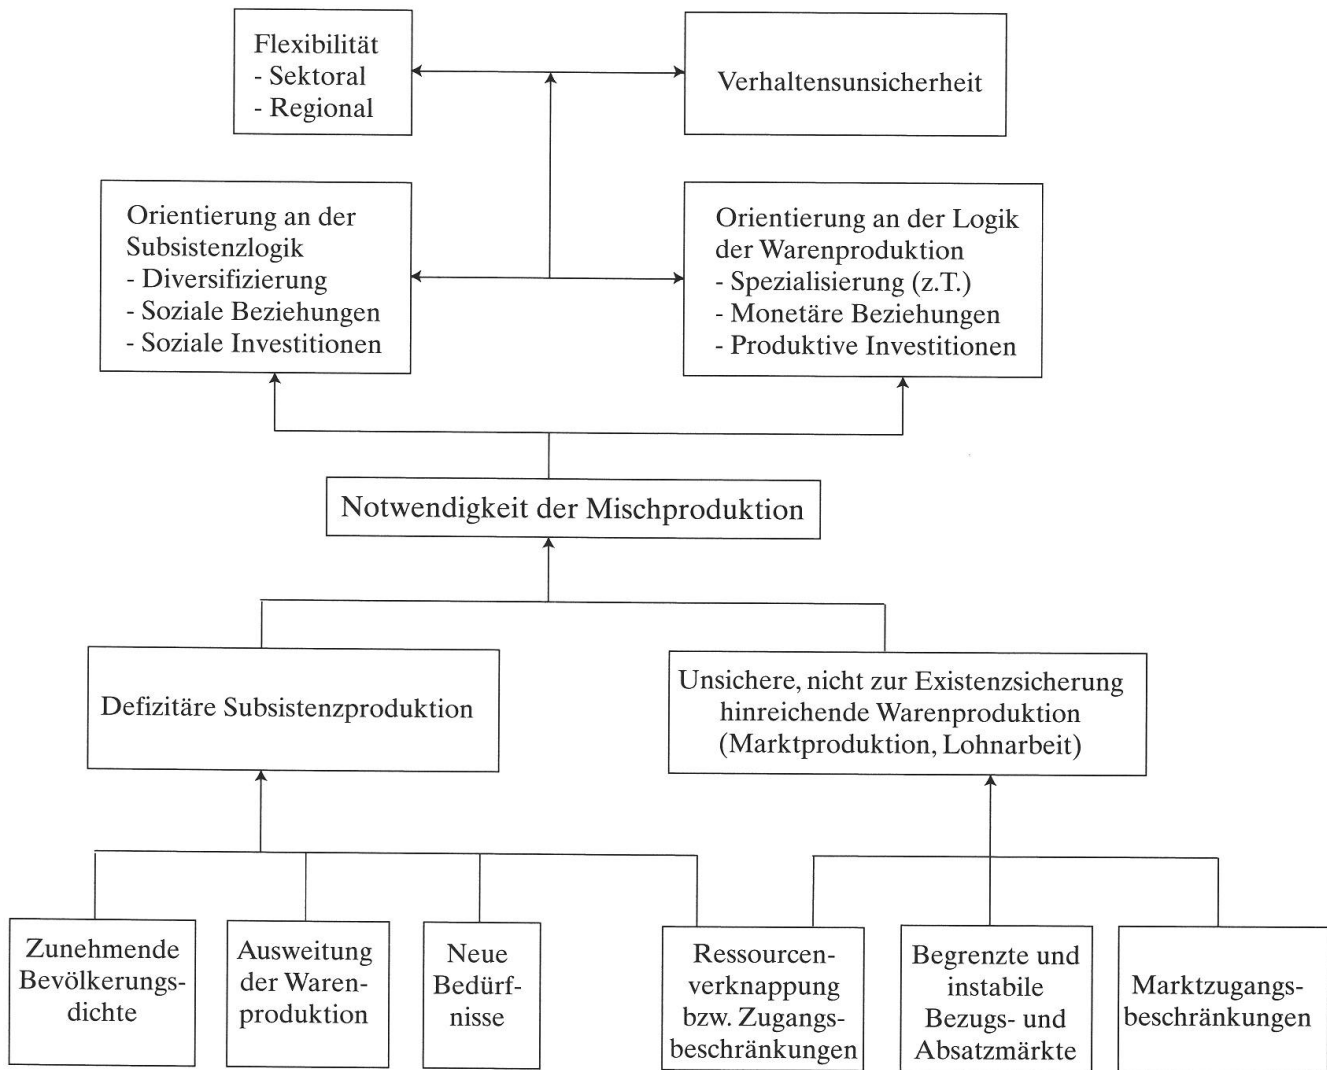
Flexibilität
- Sektoral
- Regional

Verhaltensunsicherheit

Orientierung an der Subsistenzlogik
- Diversifizierung
- Soziale Beziehungen
- Soziale Investitionen

Orientierung an der Logik der Warenproduktion
- Spezialisierung (z.T.)
- Monetäre Beziehungen
- Produktive Investitionen

Notwendigkeit der Mischproduktion

Defizitäre Subsistenzproduktion

Unsichere, nicht zur Existenzsicherung hinreichende Warenproduktion (Marktproduktion, Lohnarbeit)

Zunehmende Bevölkerungsdichte

Ausweitung der Warenproduktion

Neue Bedürfnisse

Ressourcenverknappung bzw. Zugangsbeschränkungen

Begrenzte und instabile Bezugs- und Absatzmärkte

Marktzugangsbeschränkungen